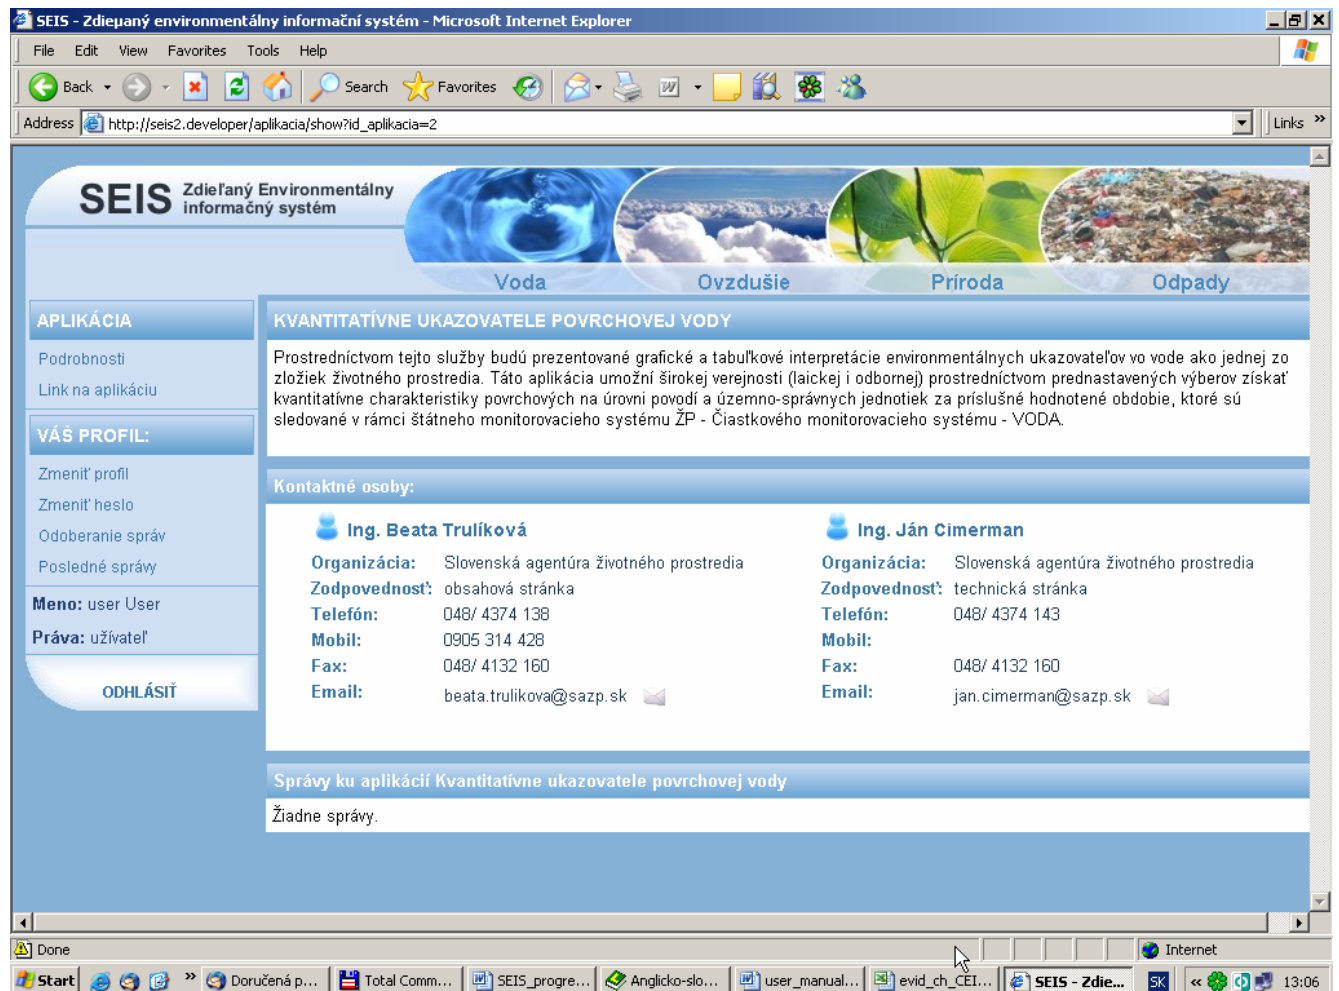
SEIS - Zdieµaný environmentálny informační systém - Microsoft Internet Explorer

File Edit View Favorites Tools Help

Back Search Favorites

Address http://seis2.developer/aplikacia/show?id_aplikacia=2 Links

SEIS Zdieľaný Environmentálny informačný systém

Voda Ovzdušie Príroda Odpady

APLIKÁCIA

Podrobnosti

Link na aplikáciu

VÁŠ PROFIL:

Zmeniť profil

Zmeniť heslo

Odoberanie správ

Posledné správy

Meno: user User

Práva: užívateľ

ODHLÁSIŤ

KVANTITATÍVNE UKAZOVATELE POVRCHOVEJ VODY

Prostredníctvom tejto služby budú prezentované grafické a tabuľkové interpretácie environmentálnych ukazovateľov vo vode ako jednej zo zložiek životného prostredia. Táto aplikácia umožní širokej verejnosti (laickej i odbornej) prostredníctvom prednastavených výberov získať kvantitatívne charakteristiky povrchových na úrovni povodí a územno-správnych jednotiek za príslušné hodnotené obdobie, ktoré sú sledované v rámci štátneho monitorovacieho systému ŽP - Čiastkového monitorovacieho systému - VODA.

Kontaktné osoby:

Ing. Beata Trulíková

Organizácia: Slovenská agentúra životného prostredia
Zodpovednosť: obsahová stránka
Telefón: 048/ 4374 138
Mobil: 0905 314 428
Fax: 048/ 4132 160
Email: beata.trulikova@sazp.sk

Ing. Ján Cimerman

Organizácia: Slovenská agentúra životného prostredia
Zodpovednosť: technická stránka
Telefón: 048/ 4374 143
Mobil:
Fax: 048/ 4132 160
Email: jan.cimerman@sazp.sk

Správy ku aplikácií Kvantitatívne ukazovatele povrchovej vody

Žiadne správy.

Done Internet

Start Doručená p... Total Comm... SEIS_progre... Anglicko-slo... user_manual... evid_ch_CEI... SEIS - Zdie... SK 13:06